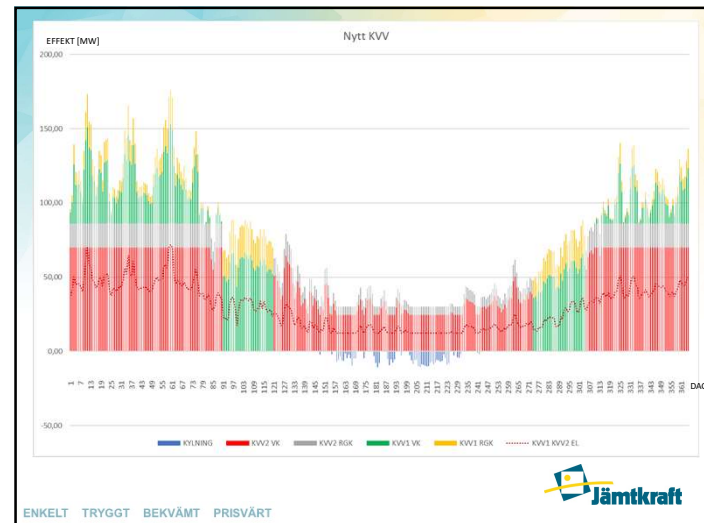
Nytt KVV

EFFEKT [MW]

200,00

150,00

100,00

50,00

0,00

-50,00

1 7 13 19 25 31 37 43 49 55 61 67 73 79 85 91 97 103 109 115 121 127 133 139 145 151 157 163 169 175 181 187 193 199 205 211 217 223 229 235 241 247 253 259 265 271 277 283 289 295 301 307 313 319 325 331 337 343 349 355 361

DAG

KYLNING KVV2 VK KVV2 RGK KVV1 VK KVV1 RGK KVV1 KVV2 EL

ENKELT TRYGGT BEKVÄMT PRISVÄRT

Jämtkraft